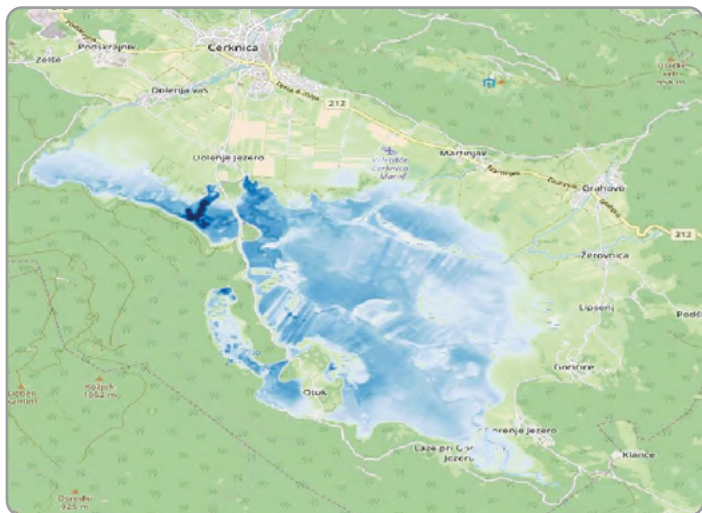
Podskrajnik
Cerknica
Zelše
Dolenja vas
212
Dolenje Jezero
Martinjak
Grahovo
212
Žerovnica
Lipsenj
Podlo
Gorenje
Otok
Gorenje Jezero
Laze pri Gorenjem Jezeru
Klance
Lipsenj
Javornik
Slivnica
1062 m
Ostrožnik
925 m
Križna gora
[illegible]